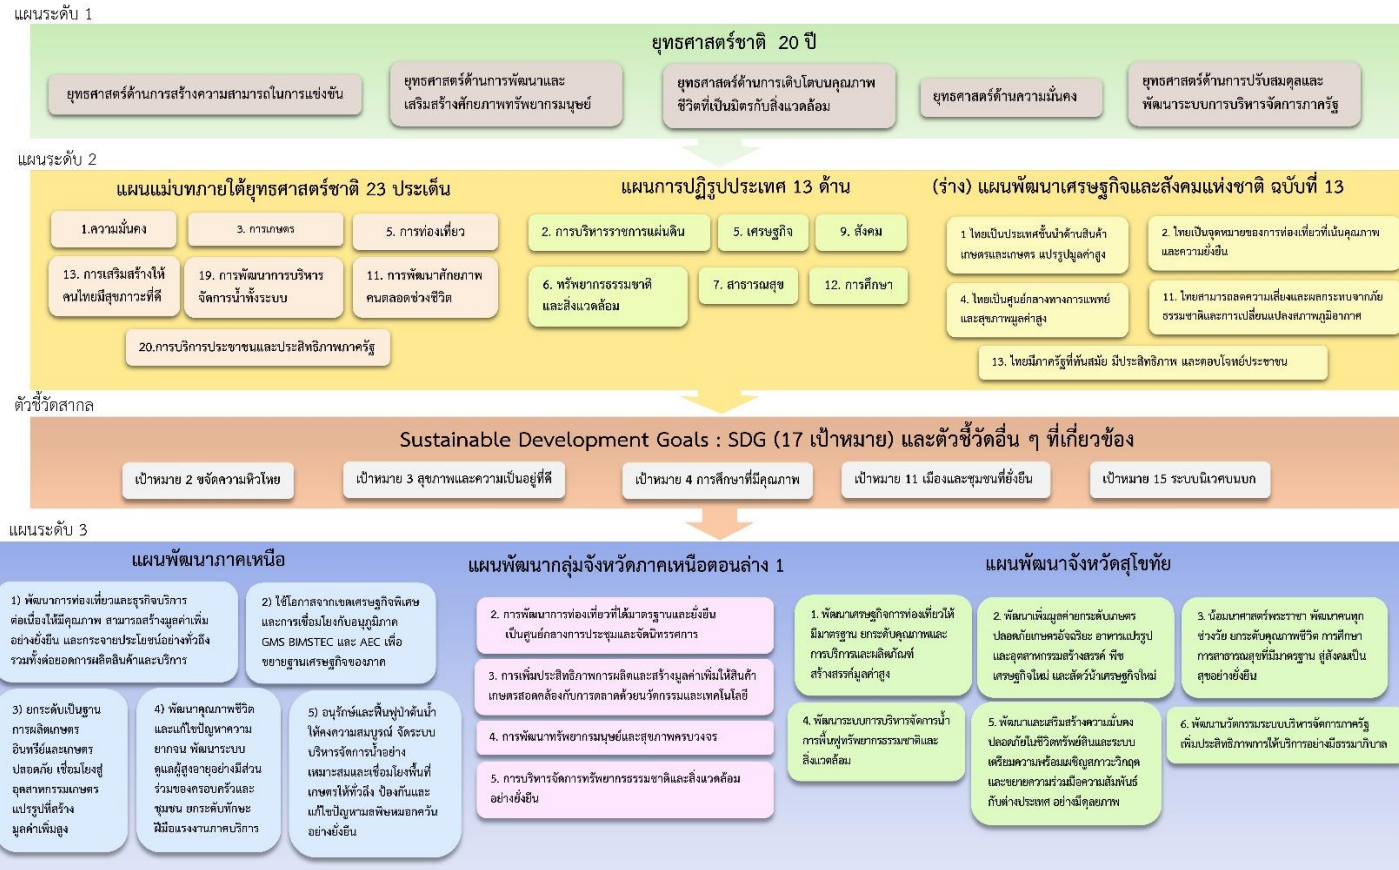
แผนระดับ 1

ยุทธศาสตร์ชาติ 20 ปี

ยุทธศาสตร์ด้านการสร้างความสามารถในการแข่งขัน

ยุทธศาสตร์ด้านการพัฒนาและเสริมสร้างศักยภาพทรัพยากรมนุษย์

ยุทธศาสตร์ด้านการเติบโตบนคุณภาพชีวิตที่เป็นมิตรกับสิ่งแวดล้อม

ยุทธศาสตร์ด้านความมั่นคง

ยุทธศาสตร์ด้านการปรับสมดุลและพัฒนาระบบการบริหารจัดการภาครัฐ

แผนระดับ 2

แผนแม่บทภายใต้ยุทธศาสตร์ชาติ 23 ประเด็น

1.ความมั่นคง

3. การเกษตร

5. การท่องเที่ยว

13. การเสริมสร้างให้คนไทยมีสุขภาวะที่ดี

19. การพัฒนาการบริหารจัดการน้ำทั้งระบบ

11. การพัฒนาศักยภาพคนตลอดช่วงชีวิต

20.การบริการประชาชนและประสิทธิภาพภาครัฐ

แผนการปฏิรูปประเทศ 13 ด้าน

2. การบริหารราชการแผ่นดิน

5. เศรษฐกิจ

9. สังคม

6. ทรัพยากรธรรมชาติและสิ่งแวดล้อม

7. สาธารณสุข

12. การศึกษา

(ร่าง) แผนพัฒนาเศรษฐกิจและสังคมแห่งชาติ ฉบับที่ 13

1 ไทยเป็นประเทศชั้นนำด้านสินค้าเกษตรและเกษตร แปรรูปมูลค่าสูง

2. ไทยเป็นจุดหมายของการท่องเที่ยวที่เน้นคุณภาพและความยั่งยืน

4. ไทยเป็นศูนย์กลางทางการแพทย์และสุขภาพมูลค่าสูง

11. ไทยสามารถลดความเสี่ยงและผลกระทบจากภัยธรรมชาติและการเปลี่ยนแปลงสภาพภูมิอากาศ

13. ไทยมีภาครัฐที่ทันสมัย มีประสิทธิภาพ และตอบโจทย์ประชาชน

ตัวชี้วัดสากล

Sustainable Development Goals : SDG (17 เป้าหมาย) และตัวชี้วัดอื่น ๆ ที่เกี่ยวข้อง

เป้าหมาย 2 ขจัดความหิวโหย

เป้าหมาย 3 สุขภาพและความเป็นอยู่ที่ดี

เป้าหมาย 4 การศึกษาที่มีคุณภาพ

เป้าหมาย 11 เมืองและชุมชนที่ยั่งยืน

เป้าหมาย 15 ระบบนิเวศบนบก

แผนระดับ 3

แผนพัฒนาภาคเหนือ

1) พัฒนาการท่องเที่ยวและธุรกิจบริการต่อเนื่องให้มีคุณภาพ สามารถสร้างมูลค่าเพิ่มอย่างยั่งยืน และกระจายประโยชน์อย่างทั่วถึง รวมทั้งต่อยอดการผลิตสินค้าและบริการ

2) ใช้โอกาสจากเขตเศรษฐกิจพิเศษและการเชื่อมโยงกับอนุภูมิภาค GMS BIMSTEC และ AEC เพื่อขยายฐานเศรษฐกิจของภาค

3) ยกระดับเป็นฐานการผลิตเกษตรอินทรีย์และเกษตรปลอดภัย เชื่อมโยงสู่อุตสาหกรรมเกษตรแปรรูปที่สร้างมูลค่าเพิ่มสูง

4) พัฒนาคุณภาพชีวิตและแก้ไขปัญหาความยากจน พัฒนาระบบดูแลผู้สูงอายุอย่างมีส่วนร่วมของครอบครัวและชุมชน ยกระดับทักษะฝีมือแรงงานภาคบริการ

5) อนุรักษ์และฟื้นฟูป่าต้นน้ำให้คงความสมบูรณ์ จัดระบบบริหารจัดการน้ำอย่างเหมาะสมและเชื่อมโยงพื้นที่เกษตรให้ทั่วถึง ป้องกันและแก้ไขปัญหามลพิษหมอกควันอย่างยั่งยืน

แผนพัฒนากลุ่มจังหวัดภาคเหนือตอนล่าง 1

2. การพัฒนาการท่องเที่ยวที่ได้มาตรฐานและยั่งยืน เป็นศูนย์กลางการประชุมและจัดนิทรรศการ

3. การเพิ่มประสิทธิภาพการผลิตและสร้างมูลค่าเพิ่มให้สินค้าเกษตรสอดคล้องกับการตลาดด้วยนวัตกรรมและเทคโนโลยี

4. การพัฒนาทรัพยากรมนุษย์และสุขภาพครบวงจร

5. การบริหารจัดการทรัพยากรธรรมชาติและสิ่งแวดล้อมอย่างยั่งยืน

แผนพัฒนาจังหวัดสุโขทัย

1. พัฒนาเศรษฐกิจการท่องเที่ยวได้มีมาตรฐาน ยกระดับคุณภาพและการบริการและผลิตภัณฑ์ สร้างสรรค์มูลค่าสูง

2. พัฒนาเพิ่มมูลค่ายกระดับเกษตรปลอดภัยเกษตรอัจฉริยะ อาหารแปรรูป และอุตสาหกรรมสร้างสรรค์ พืชเศรษฐกิจใหม่ และสัตว์น้ำเศรษฐกิจใหม่

3. น้อมนำศาสตร์พระราชา พัฒนาคนทุกช่วงวัย ยกระดับคุณภาพชีวิต การศึกษา การสาธารณสุขที่มีมาตรฐาน สู่สังคมเป็นสุขอย่างยั่งยืน

4. พัฒนาระบบการบริหารจัดการน้ำ การฟื้นฟูทรัพยากรธรรมชาติและสิ่งแวดล้อม

5. พัฒนาและเสริมสร้างความมั่นคงปลอดภัยในชีวิตทรัพย์สินและระบบเตรียมความพร้อมเผชิญภาวะวิกฤต และขยายความร่วมมือความสัมพันธ์กับต่างประเทศ อย่างมีดุลยภาพ

6. พัฒนานวัตกรรมระบบบริหารจัดการภาครัฐ เพิ่มประสิทธิภาพการให้บริการอย่างมีธรรมาภิบาล